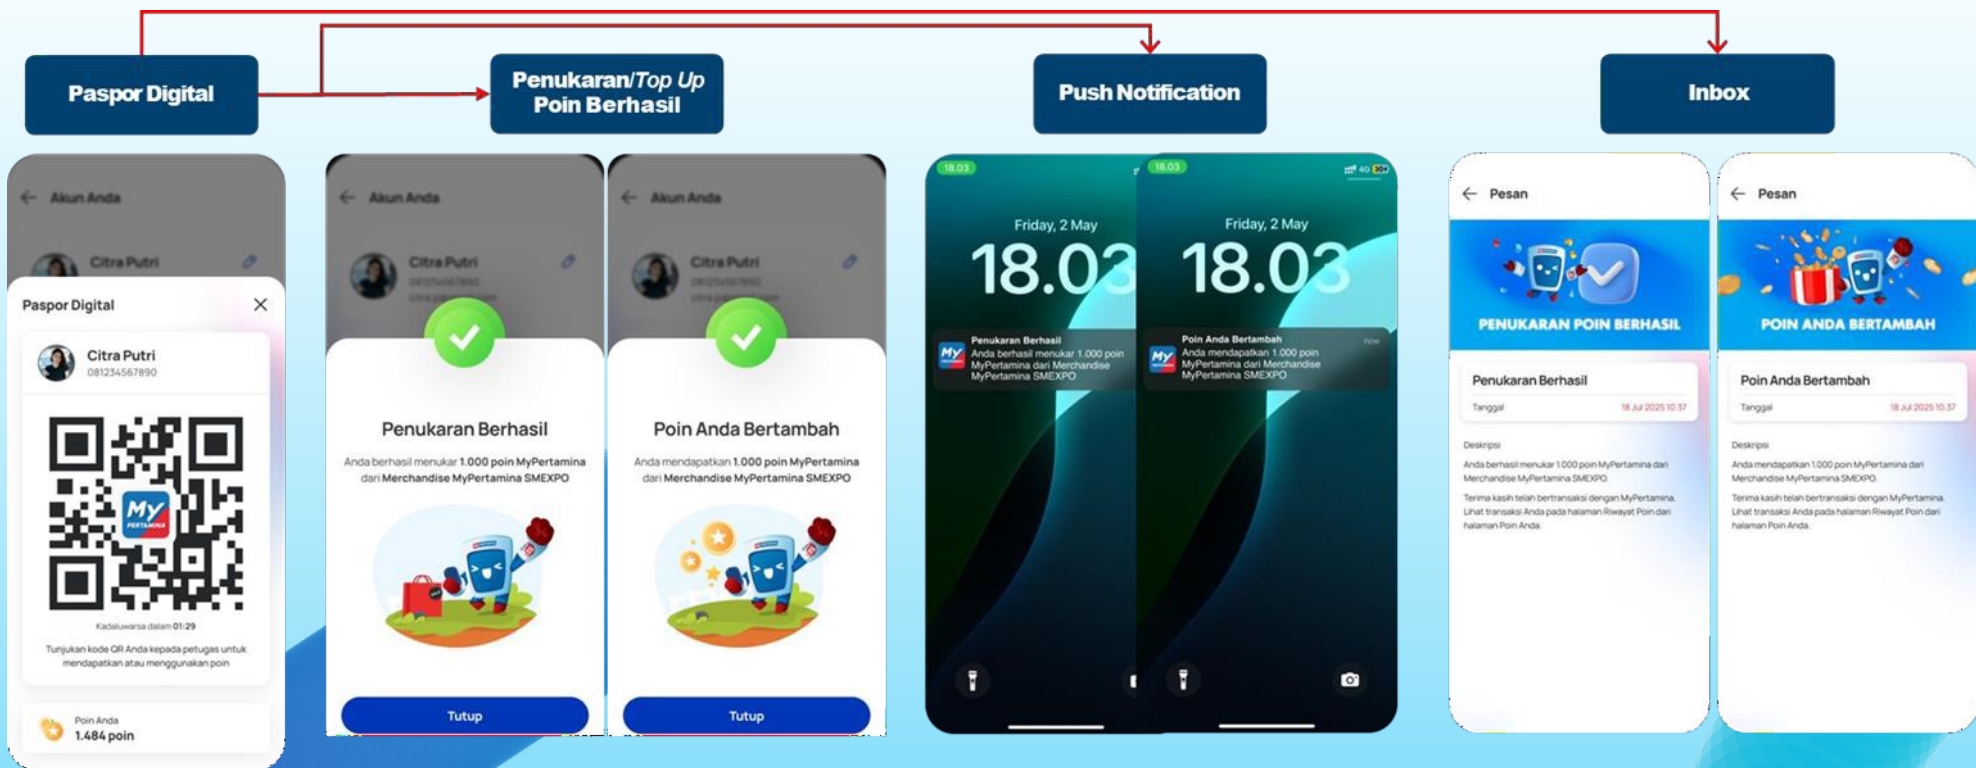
Paspor Digital

Penukaran/Top Up Poin Berhasil

Push Notification

Inbox

Akun Anda

Citra Putri

Paspor Digital

Citra Putri
081234567890

My PERTAMINA

Kadaluwarsa dalam 01:29

Tunjukan kode QR Anda kepada petugas untuk mendapatkan atau menggunakan poin

Poin Anda
1.484 poin

Akun Anda

Citra Putri

Penukaran Berhasil

Anda berhasil menukar 1.000 poin MyPertamina dari Merchandise MyPertamina SMEXPO

Tutup

Akun Anda

Citra Putri

Poin Anda Bertambah

Anda mendapatkan 1.000 poin MyPertamina dari Merchandise MyPertamina SMEXPO

Tutup

18.03

Friday, 2 May

18.03

Penukaran Berhasil
Anda berhasil menukar 1.000 poin MyPertamina dari Merchandise MyPertamina SMEXPO

18.03

Friday, 2 May

18.03

Poin Anda Bertambah
Anda mendapatkan 1.000 poin MyPertamina dari Merchandise MyPertamina SMEXPO

Pesan

PENUKARAN POIN BERHASIL

Penukaran Berhasil

Tanggal 18 Jul 2025 10.37

Deskripsi

Anda berhasil menukar 1.000 poin MyPertamina dari Merchandise MyPertamina SMEXPO.

Terima kasih telah bertransaksi dengan MyPertamina. Lihat transaksi Anda pada halaman Riwayat Poin dari halaman Poin Anda.

Pesan

POIN ANDA BERTAMBAH

Poin Anda Bertambah

Tanggal 18 Jul 2025 10.37

Deskripsi

Anda mendapatkan 1.000 poin MyPertamina dari Merchandise MyPertamina SMEXPO.

Terima kasih telah bertransaksi dengan MyPertamina. Lihat transaksi Anda pada halaman Riwayat Poin dari halaman Poin Anda.